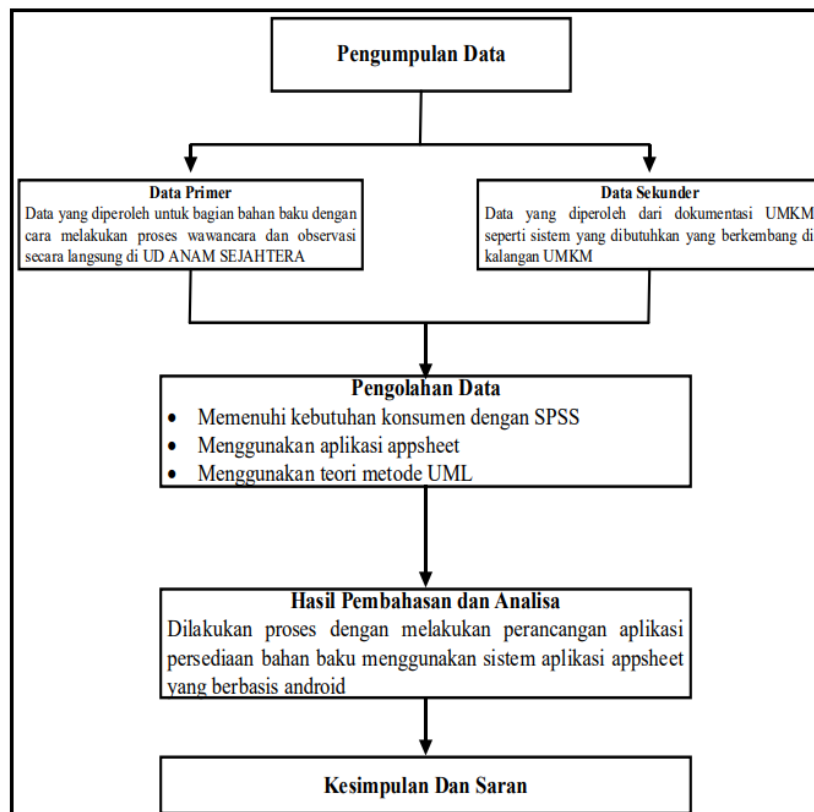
Pengumpulan Data

Data Primer
Data yang diperoleh untuk bagian bahan baku dengan cara melakukan proses wawancara dan observasi secara langsung di UD ANAM SEJAHTERA

Data Sekunder
Data yang diperoleh dari dokumentasi UMKM seperti sistem yang dibutuhkan yang berkembang di kalangan UMKM

Pengolahan Data
• Memenuhi kebutuhan konsumen dengan SPSS
• Menggunakan aplikasi appsheet
• Menggunakan teori metode UML

Hasil Pembahasan dan Analisa
Dilakukan proses dengan melakukan perancangan aplikasi persediaan bahan baku menggunakan sistem aplikasi appsheet yang berbasis android

Kesimpulan Dan Saran